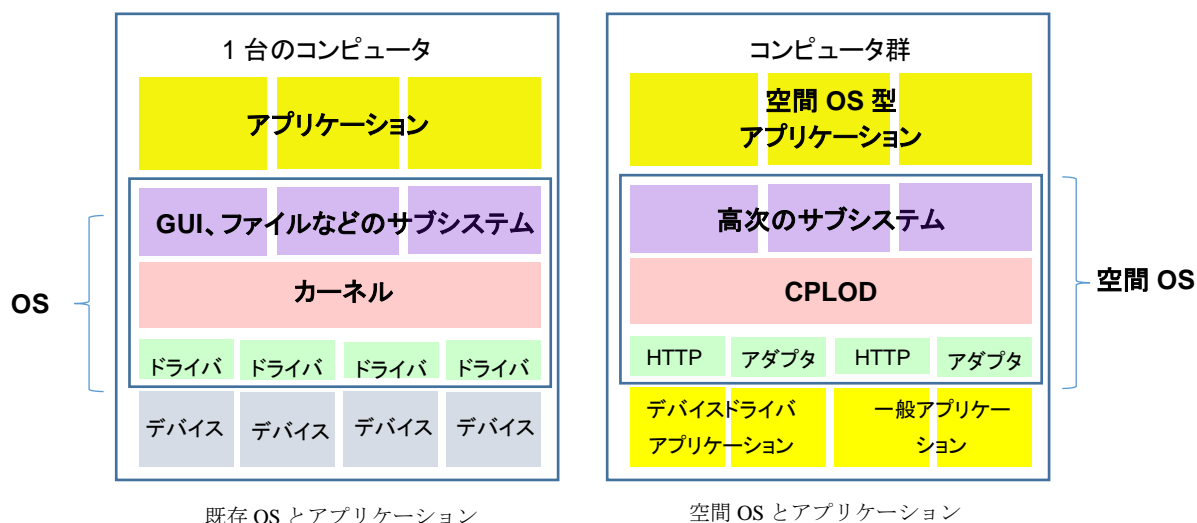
1 台のコンピュータ

アプリケーション

GUI、ファイルなどのサブシステム

カーネル

ドライバ ドライバ ドライバ ドライバ

デバイス デバイス デバイス デバイス

OS

既存 OS とアプリケーション

コンピュータ群

空間 OS 型
アプリケーション

高次のサブシステム

CPLOD

HTTP アダプタ HTTP アダプタ

デバイスドライバ
アプリケーション

一般アプリケーション

空間 OS

空間 OS とアプリケーション